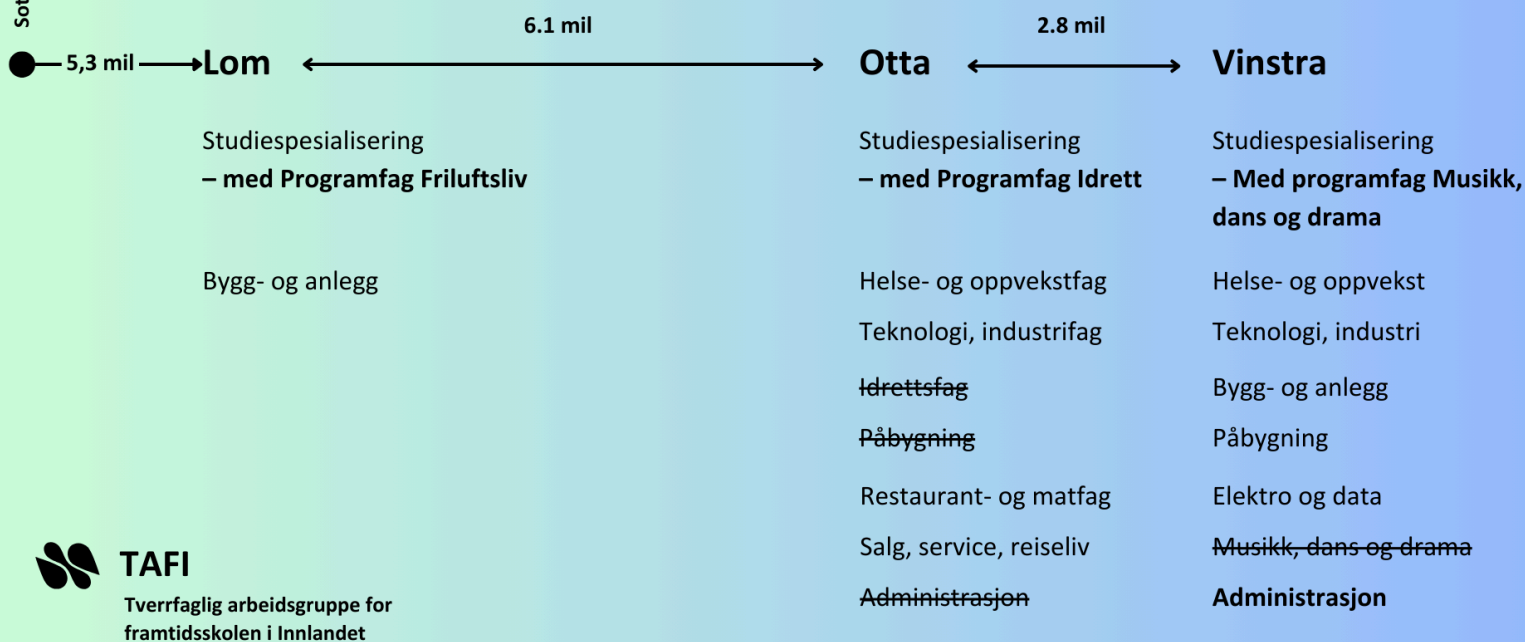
Sot

5,3 mil Lom

6.1 mil

Otta

2.8 mil

Vinstra

Studiespesialisering
– med Programfag Friluftsliv

Bygg- og anlegg

Studiespesialisering
– med Programfag Idrett

Helse- og oppvekstfag

Teknologi, industrifag

~~Idrettsfag~~

~~Påbygning~~

Restaurant- og matfag

Salg, service, reiseliv

~~Administrasjon~~

Studiespesialisering
– Med programfag Musikk, dans og drama

Helse- og oppvekst

Teknologi, industri

Bygg- og anlegg

Påbygning

Elektro og data

~~Musikk, dans og drama~~

**Administrasjon**

TAFI
Tverrfaglig arbeidsgruppe for framtidsskolen i Innlandet